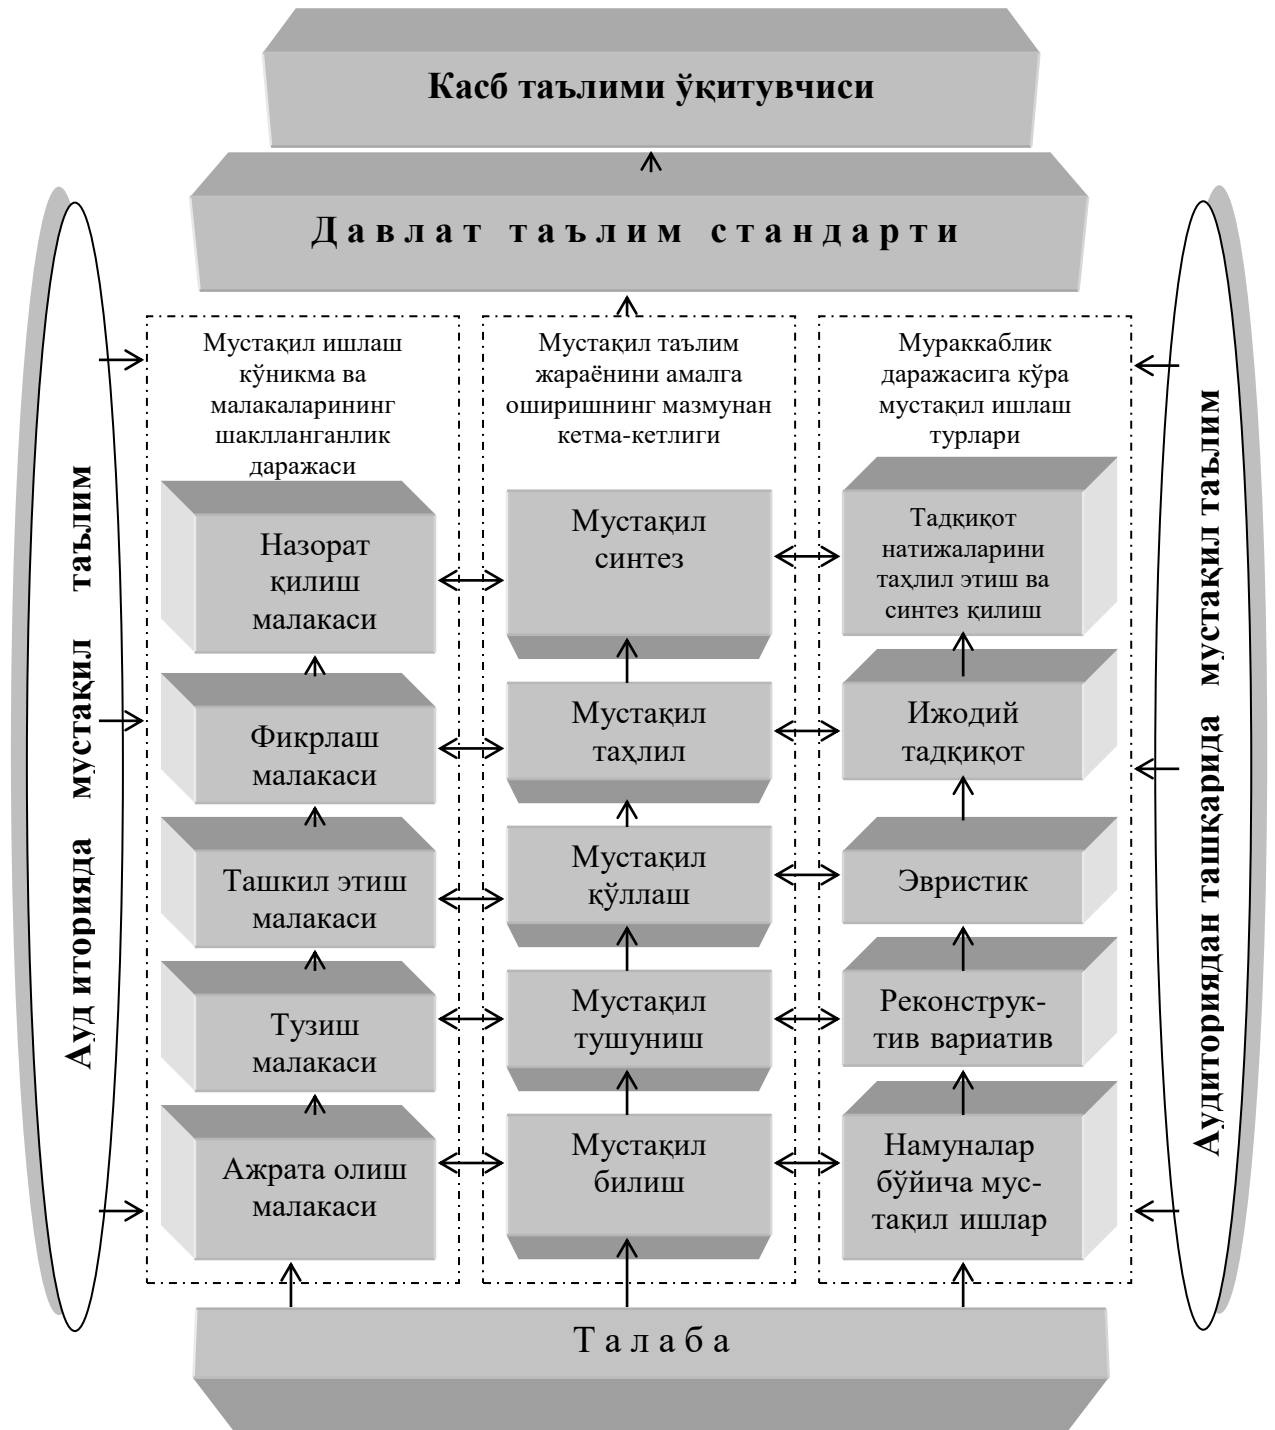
Касб таълими ўқитувчиси

Давлат таълим стандарти

Ауд иторияда мустақил таълим

Мустақил ишлаш кўникма ва малакаларининг шаклланганлик даражаси

Назорат қилиш малакаси

Фикрлаш малакаси

Ташкил этиш малакаси

Тузиш малакаси

Ажрата олиш малакаси

Мустақил таълим жараёнини амалга оширишнинг мазмунан кетма-кетлиги

Мустақил синтез

Мустақил таҳлил

Мустақил қўллаш

Мустақил тушуниш

Мустақил билиш

Мураккаблик даражасига кўра мустақил ишлаш турлари

Тадқиқот натижаларини таҳлил этиш ва синтез қилиш

Ижодий тадқиқот

Эвристик

Реконструктив вариатив

Намуналар бўйича мустақил ишлар

Аудиториядан ташқарида мустақил таълим

Т а л а б а